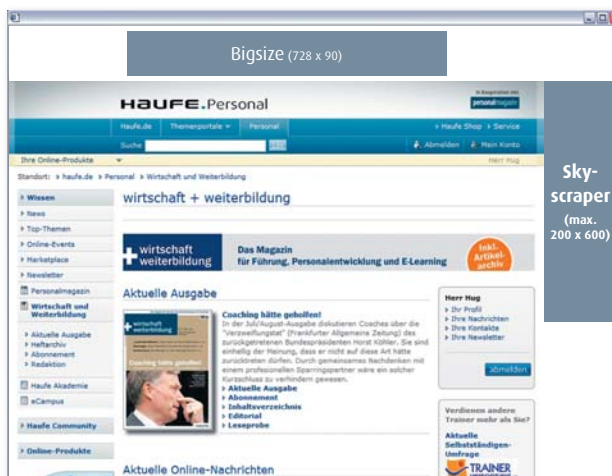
Bigsize (728 x 90)

HAUFE.Personal

In Kooperation mit personalmagazin

Haufe.de Themenportale Personal › Haufe Shop › Service

Suche Abmelden Mein Konto

Ihre Online-Produkte Herr Hug

Standort: › haufe.de › Personal › Wirtschaft und Weiterbildung

› Wissen
› News
› Top-Themen
› Online-Events
› Marketplace
› Newsletter
Personalmagazin
Wirtschaft und Weiterbildung
› Aktuelle Ausgabe
› Heftarchiv
› Abonnement
› Redaktion
Haufe Akademie
eCampus
› Haufe Community
› Online-Produkte

wirtschaft + weiterbildung

wirtschaft + weiterbildung

Das Magazin für Führung, Personalentwicklung und E-Learning

Inkl. Artikel-archiv

Aktuelle Ausgabe

Coaching hätte geholfen!
In der Juli/August-Ausgabe diskutieren Coaches über die "Verzweiflungstat" (Frankfurter Allgemeine Zeitung) des zurückgetretenen Bundespräsidenten Horst Köhler. Sie sind einhellig der Meinung, dass er nicht auf diese Art hätte zurücktreten dürfen. Durch gemeinsames Nachdenken mit einem professionellen Sparringspartner wäre ein solcher Kurzschluss zu verhindern gewesen.
› Aktuelle Ausgabe
› Abonnement
› Inhaltsverzeichnis
› Editorial
› Leseprobe

Herr Hug
› Ihr Profil
› Ihre Nachrichten
› Ihre Kontakte
› Ihre Newsletter
abmelden

Verdienen andere Trainer mehr als Sie?
Aktuelle Selbstständigen-Umfrage
TRAINER

Aktuelle Online-Nachrichten

Sky-scraper (max. 200 x 600)